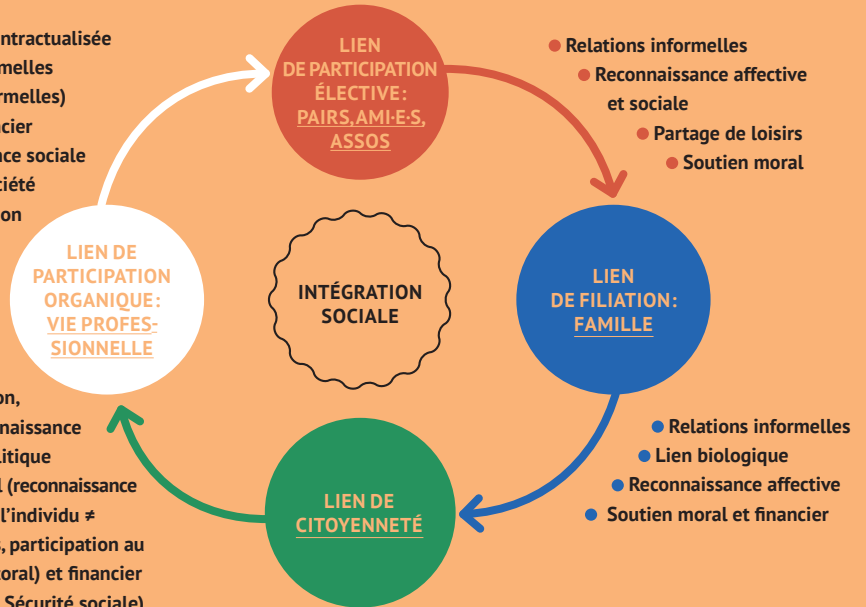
ntractualisée
rmelles
rmelles)
cier
nce sociale
ciété
on

LIEN DE PARTICIPATION ÉLECTIVE : PAIRS, AMI·E·S, ASSOS

Relations informelles
Reconnaissance affective et sociale
Partage de loisirs
Soutien moral

LIEN DE PARTICIPATION ORGANIQUE : VIE PROFESSIONNELLE

INTÉGRATION SOCIALE

LIEN DE FILIATION : FAMILLE

on,
nnaissance
itique
l (reconnaissance
l'individu ≠
, participation au
oral) et financier
Sécurité sociale)

LIEN DE CITOYENNETÉ

Relations informelles
Lien biologique
Reconnaissance affective
Soutien moral et financier